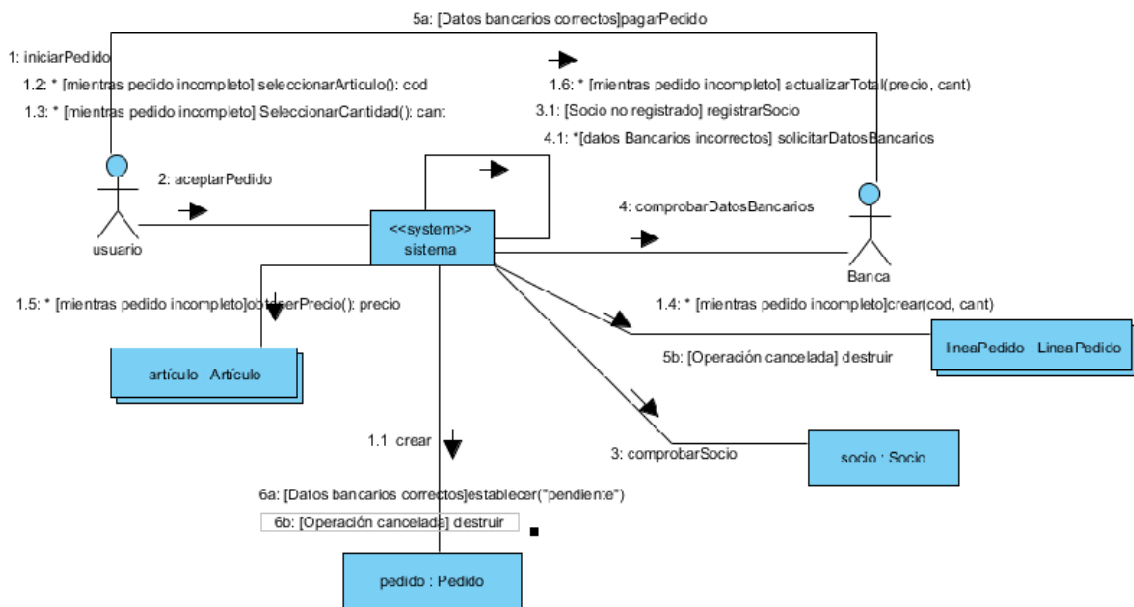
5a: [Datos bancarios correctos]pagarPedido

1: iniciarPedido

1.2: * [mientras pedido incompleto] seleccionarArticulo(): cod

1.3: * [mientras pedido incompleto] SeleccionarCantidad(): can:

1.6: * [mientras pedido incompleto] actualizarTotal(precio, cant)

3.1: [Socio no registrado] registrarSocio

4.1: *[datos Bancarios incorrectos] solicitarDatosBancarios

2: aceptarPedido

usuario

<<system>>
sistema

4: comprobarDatosBancarios

Banca

1.5: * [mientras pedido incompleto]obtenerPrecio(): precio

1.4: * [mientras pedido incompleto]crear(cod, cant)

lineaPedido : LineaPedido

5b: [Operación cancelada] destruir

articulo : Articulo

1.1 crear

3: comprobarSocio

socio : Socio

6a: [Datos bancarios correctos]establecer("pendiente")

6b: [Operación cancelada] destruir

pedido : Pedido